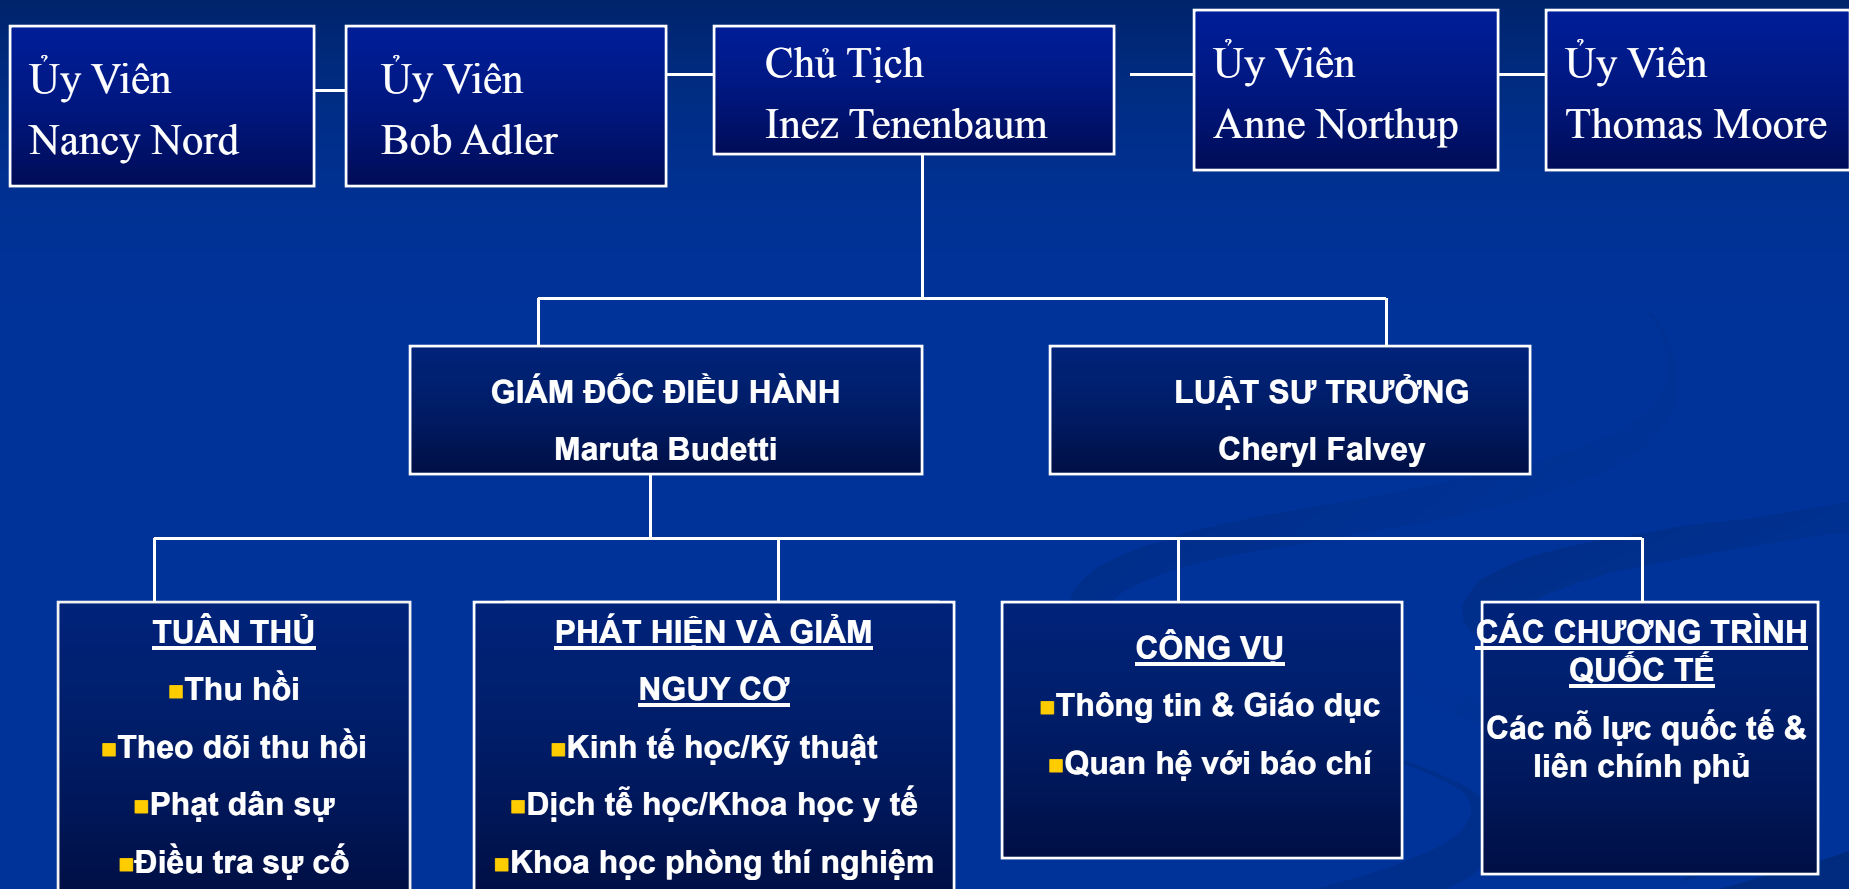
Ủy Viên
Nancy Nord

Ủy Viên
Bob Adler

Chủ Tịch
Inez Tenenbaum

Ủy Viên
Anne Northup

Ủy Viên
Thomas Moore

GIÁM ĐỐC ĐIỀU HÀNH
Maruta Budetti

LUẬT SƯ TRƯỞNG
Cheryl Falvey

TUÂN THỦ
▪Thu hồi
▪Theo dõi thu hồi
▪Phạt dân sự
▪Điều tra sự cố

PHÁT HIỆN VÀ GIẢM NGUY CƠ
▪Kinh tế học/Kỹ thuật
▪Dịch tễ học/Khoa học y tế
▪Khoa học phòng thí nghiệm

CÔNG VỤ
▪Thông tin & Giáo dục
▪Quan hệ với báo chí

CÁC CHƯƠNG TRÌNH QUỐC TẾ
Các nỗ lực quốc tế & liên chính phủ